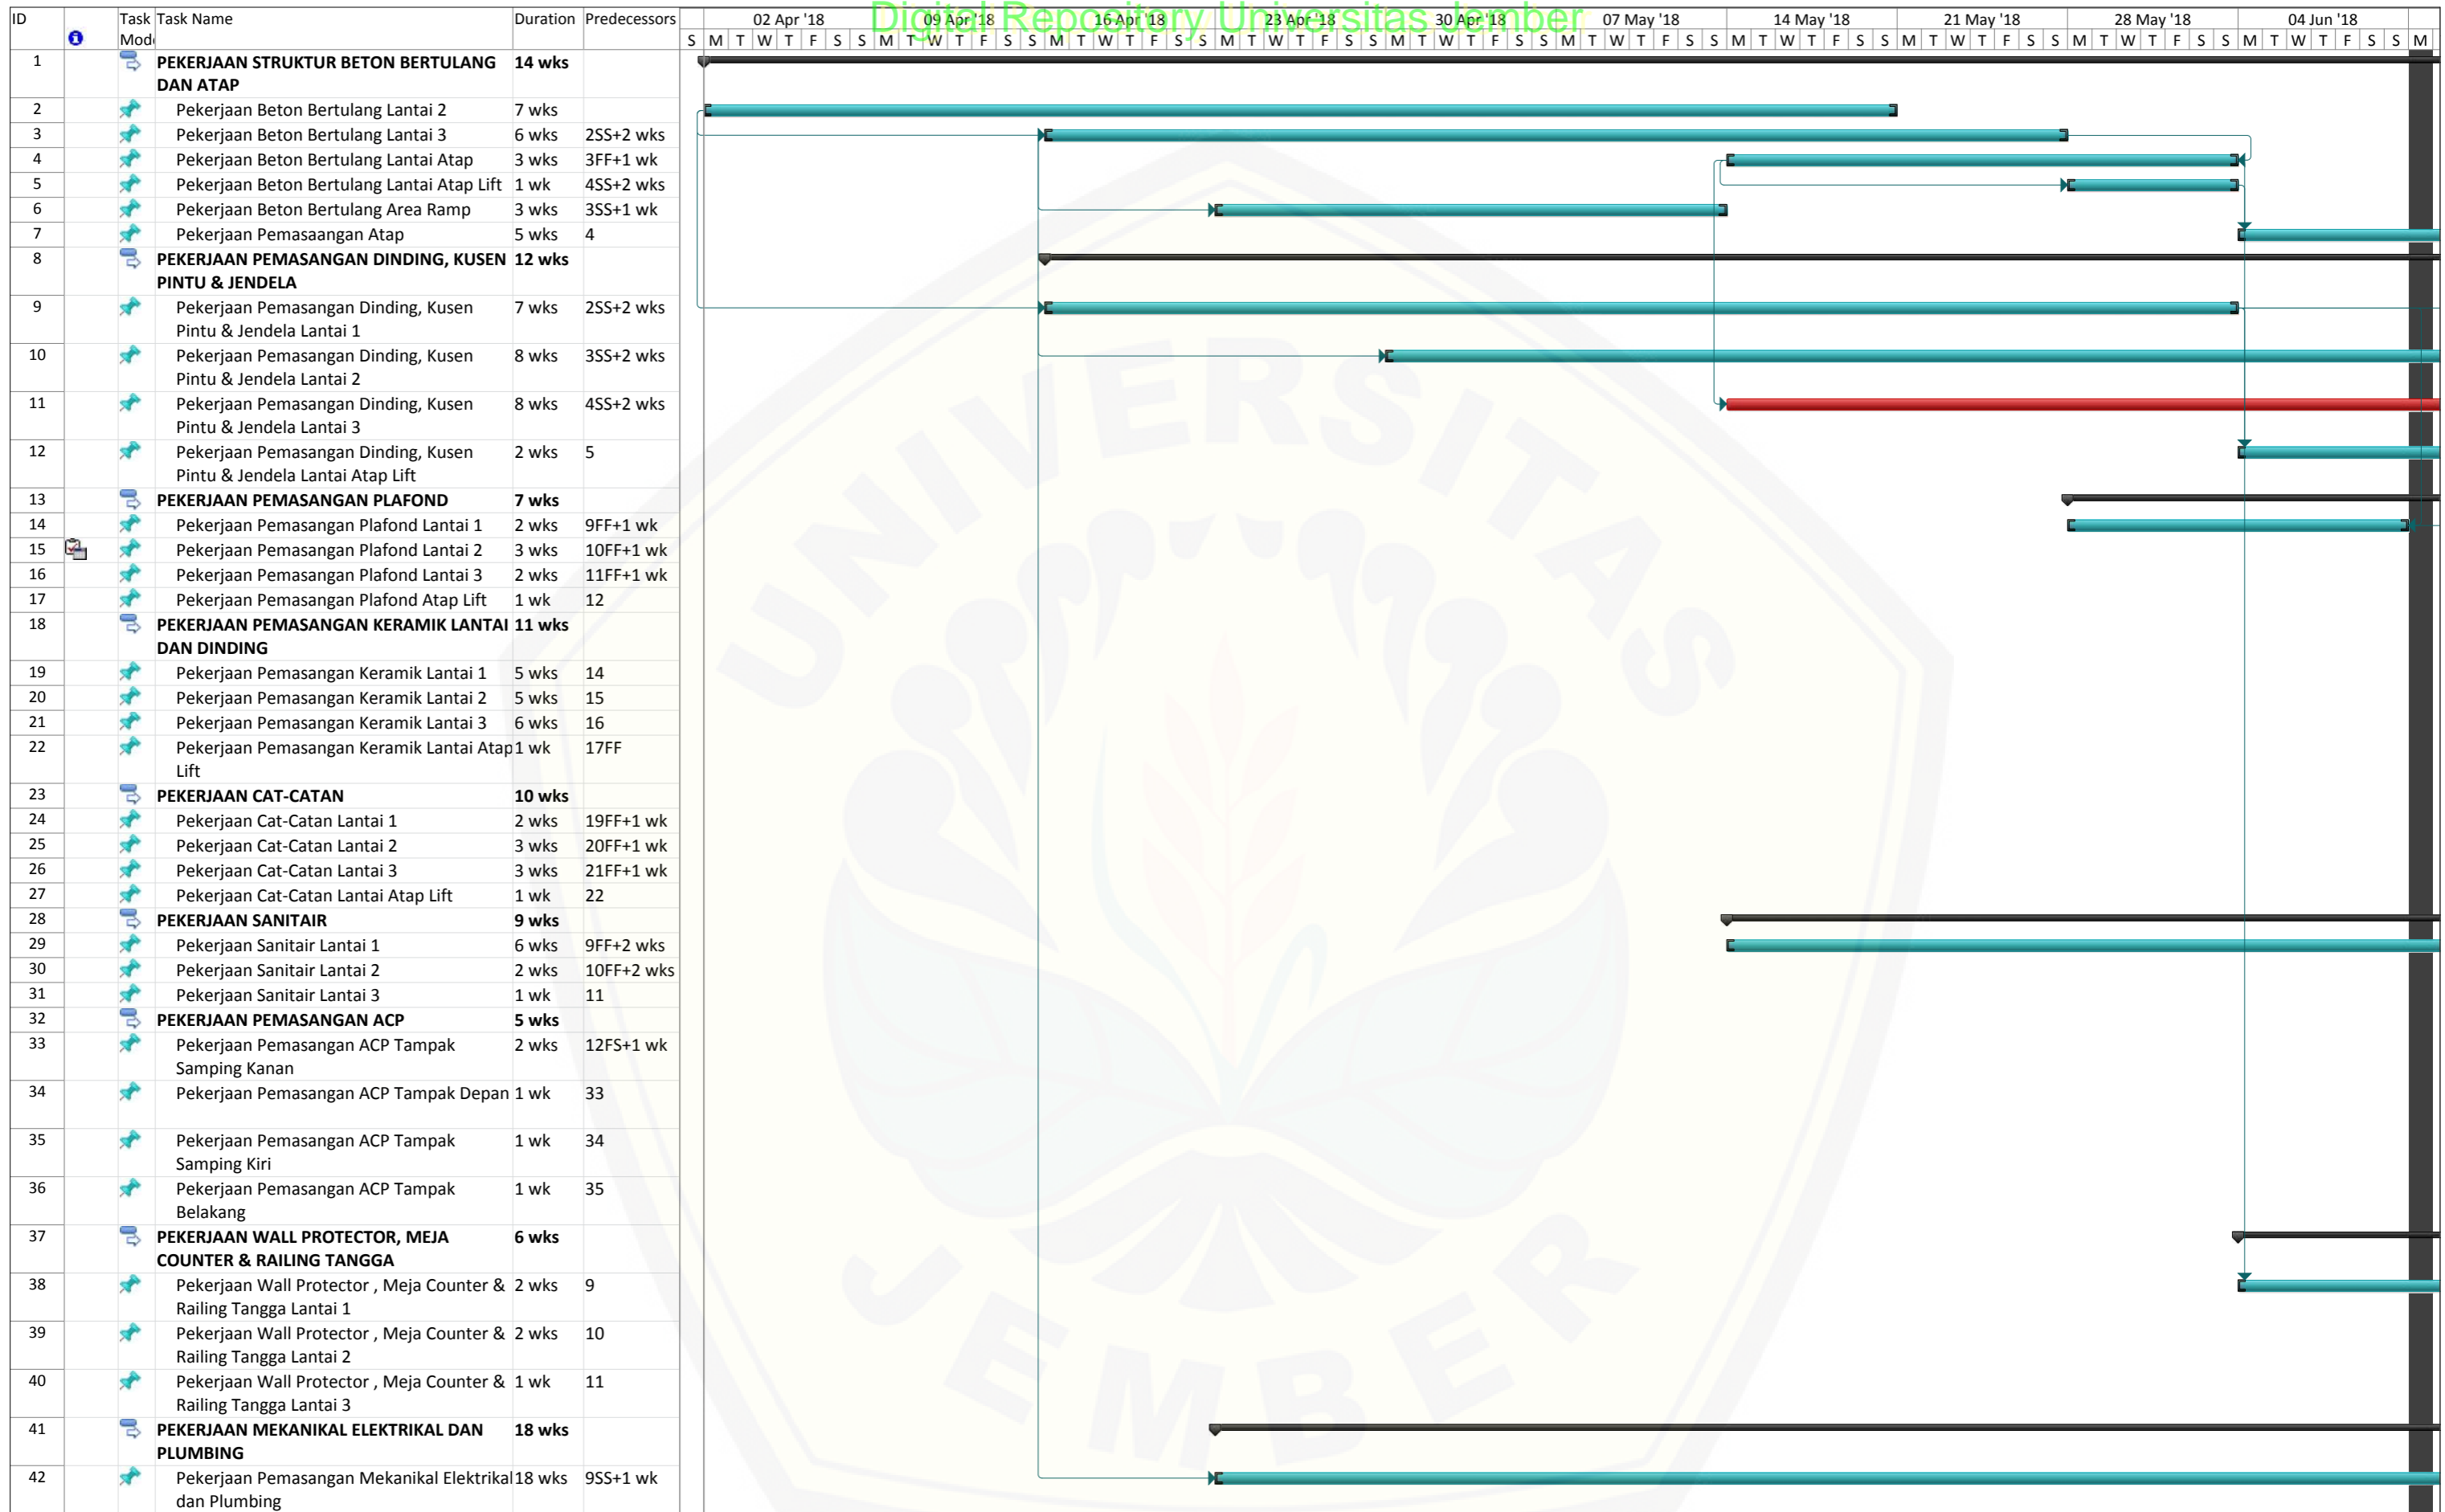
Digital Repository Universitas Jember

| ID | | Task Mode | Task Name | Duration | Predecessors |
|---|---|---|---|---|---|
| 1 | | | PEKERJAAN STRUKTUR BETON BERTULANG DAN ATAP | 14 wks | |
| 2 | | | Pekerjaan Beton Bertulang Lantai 2 | 7 wks | |
| 3 | | | Pekerjaan Beton Bertulang Lantai 3 | 6 wks | 2SS+2 wks |
| 4 | | | Pekerjaan Beton Bertulang Lantai Atap | 3 wks | 3FF+1 wk |
| 5 | | | Pekerjaan Beton Bertulang Lantai Atap Lift | 1 wk | 4SS+2 wks |
| 6 | | | Pekerjaan Beton Bertulang Area Ramp | 3 wks | 3SS+1 wk |
| 7 | | | Pekerjaan Pemasaangan Atap | 5 wks | 4 |
| 8 | | | PEKERJAAN PEMASANGAN DINDING, KUSEN PINTU & JENDELA | 12 wks | |
| 9 | | | Pekerjaan Pemasangan Dinding, Kusen Pintu & Jendela Lantai 1 | 7 wks | 2SS+2 wks |
| 10 | | | Pekerjaan Pemasangan Dinding, Kusen Pintu & Jendela Lantai 2 | 8 wks | 3SS+2 wks |
| 11 | | | Pekerjaan Pemasangan Dinding, Kusen Pintu & Jendela Lantai 3 | 8 wks | 4SS+2 wks |
| 12 | | | Pekerjaan Pemasangan Dinding, Kusen Pintu & Jendela Lantai Atap Lift | 2 wks | 5 |
| 13 | | | PEKERJAAN PEMASANGAN PLAFOND | 7 wks | |
| 14 | | | Pekerjaan Pemasangan Plafond Lantai 1 | 2 wks | 9FF+1 wk |
| 15 | | | Pekerjaan Pemasangan Plafond Lantai 2 | 3 wks | 10FF+1 wk |
| 16 | | | Pekerjaan Pemasangan Plafond Lantai 3 | 2 wks | 11FF+1 wk |
| 17 | | | Pekerjaan Pemasangan Plafond Atap Lift | 1 wk | 12 |
| 18 | | | PEKERJAAN PEMASANGAN KERAMIK LANTAI DAN DINDING | 11 wks | |
| 19 | | | Pekerjaan Pemasangan Keramik Lantai 1 | 5 wks | 14 |
| 20 | | | Pekerjaan Pemasangan Keramik Lantai 2 | 5 wks | 15 |
| 21 | | | Pekerjaan Pemasangan Keramik Lantai 3 | 6 wks | 16 |
| 22 | | | Pekerjaan Pemasangan Keramik Lantai Atap Lift | 1 wk | 17FF |
| 23 | | | PEKERJAAN CAT-CATAN | 10 wks | |
| 24 | | | Pekerjaan Cat-Catan Lantai 1 | 2 wks | 19FF+1 wk |
| 25 | | | Pekerjaan Cat-Catan Lantai 2 | 3 wks | 20FF+1 wk |
| 26 | | | Pekerjaan Cat-Catan Lantai 3 | 3 wks | 21FF+1 wk |
| 27 | | | Pekerjaan Cat-Catan Lantai Atap Lift | 1 wk | 22 |
| 28 | | | PEKERJAAN SANITAIR | 9 wks | |
| 29 | | | Pekerjaan Sanitair Lantai 1 | 6 wks | 9FF+2 wks |
| 30 | | | Pekerjaan Sanitair Lantai 2 | 2 wks | 10FF+2 wks |
| 31 | | | Pekerjaan Sanitair Lantai 3 | 1 wk | 11 |
| 32 | | | PEKERJAAN PEMASANGAN ACP | 5 wks | |
| 33 | | | Pekerjaan Pemasangan ACP Tampak Samping Kanan | 2 wks | 12FS+1 wk |
| 34 | | | Pekerjaan Pemasangan ACP Tampak Depan | 1 wk | 33 |
| 35 | | | Pekerjaan Pemasangan ACP Tampak Samping Kiri | 1 wk | 34 |
| 36 | | | Pekerjaan Pemasangan ACP Tampak Belakang | 1 wk | 35 |
| 37 | | | PEKERJAAN WALL PROTECTOR, MEJA COUNTER & RAILING TANGGA | 6 wks | |
| 38 | | | Pekerjaan Wall Protector , Meja Counter & Railing Tangga Lantai 1 | 2 wks | 9 |
| 39 | | | Pekerjaan Wall Protector , Meja Counter & Railing Tangga Lantai 2 | 2 wks | 10 |
| 40 | | | Pekerjaan Wall Protector , Meja Counter & Railing Tangga Lantai 3 | 1 wk | 11 |
| 41 | | | PEKERJAAN MEKANIKAL ELEKTRIKAL DAN PLUMBING | 18 wks | |
| 42 | | | Pekerjaan Pemasangan Mekanikal Elektrikal dan Plumbing | 18 wks | 9SS+1 wk |

02 Apr '18 | 09 Apr '18 | 16 Apr '18 | 23 Apr '18 | 30 Apr '18 | 07 May '18 | 14 May '18 | 21 May '18 | 28 May '18 | 04 Jun '18
S M T W T F S S M T W T F S S M T W T F S S M T W T F S S M T W T F S S M T W T F S S M T W T F S S M T W T F S S M T W T F S S M T W T F S S M T W T F S M